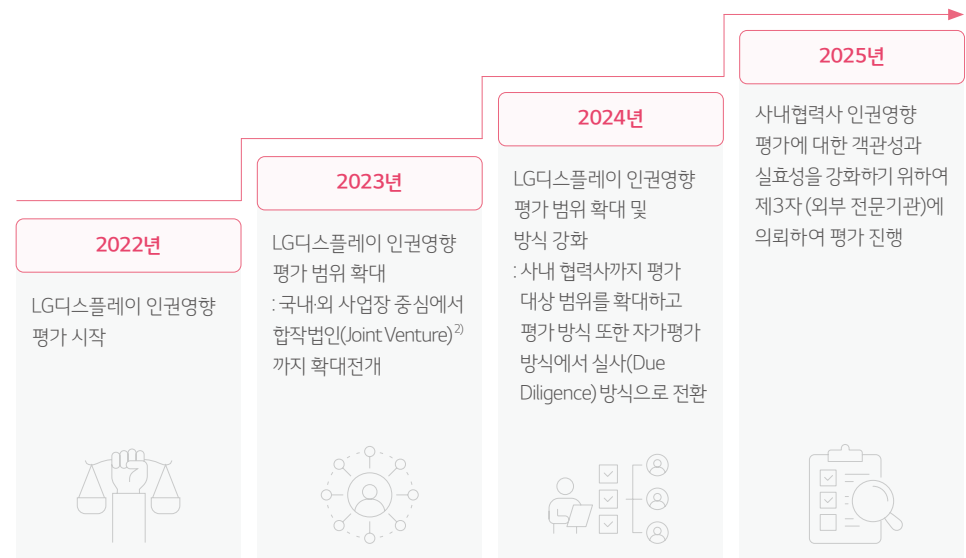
2022년

LG디스플레이 인권영향 평가 시작

2023년

LG디스플레이 인권영향 평가 범위 확대
: 국내·외 사업장 중심에서 합작법인(Joint Venture)$^{2)}$ 까지 확대전개

2024년

LG디스플레이 인권영향 평가 범위 확대 및 방식 강화
: 사내 협력사까지 평가 대상 범위를 확대하고 평가 방식 또한 자가평가 방식에서 실사(Due Diligence) 방식으로 전환

2025년

사내협력사 인권영향 평가에 대한 객관성과 실효성을 강화하기 위하여 제3자 (외부 전문기관)에 의뢰하여 평가 진행